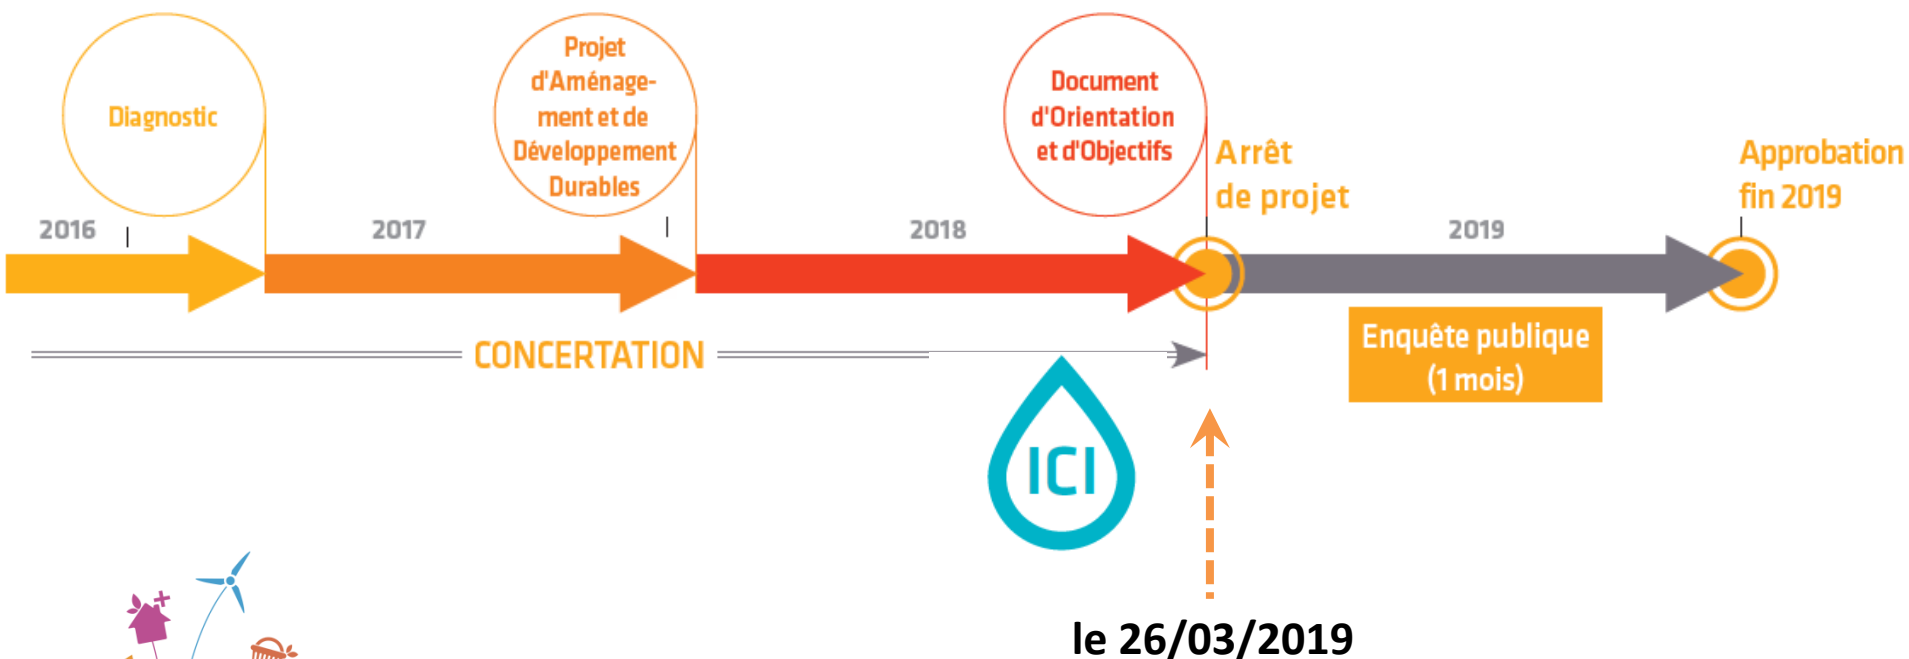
Diagnostic

Projet d'Aménagement et de Développement Durables

Document d'Orientation et d'Objectifs

Arrêt de projet

Approbation fin 2019

2016

2017

2018

2019

CONCERTATION

Enquête publique (1 mois)

ICI

le 26/03/2019